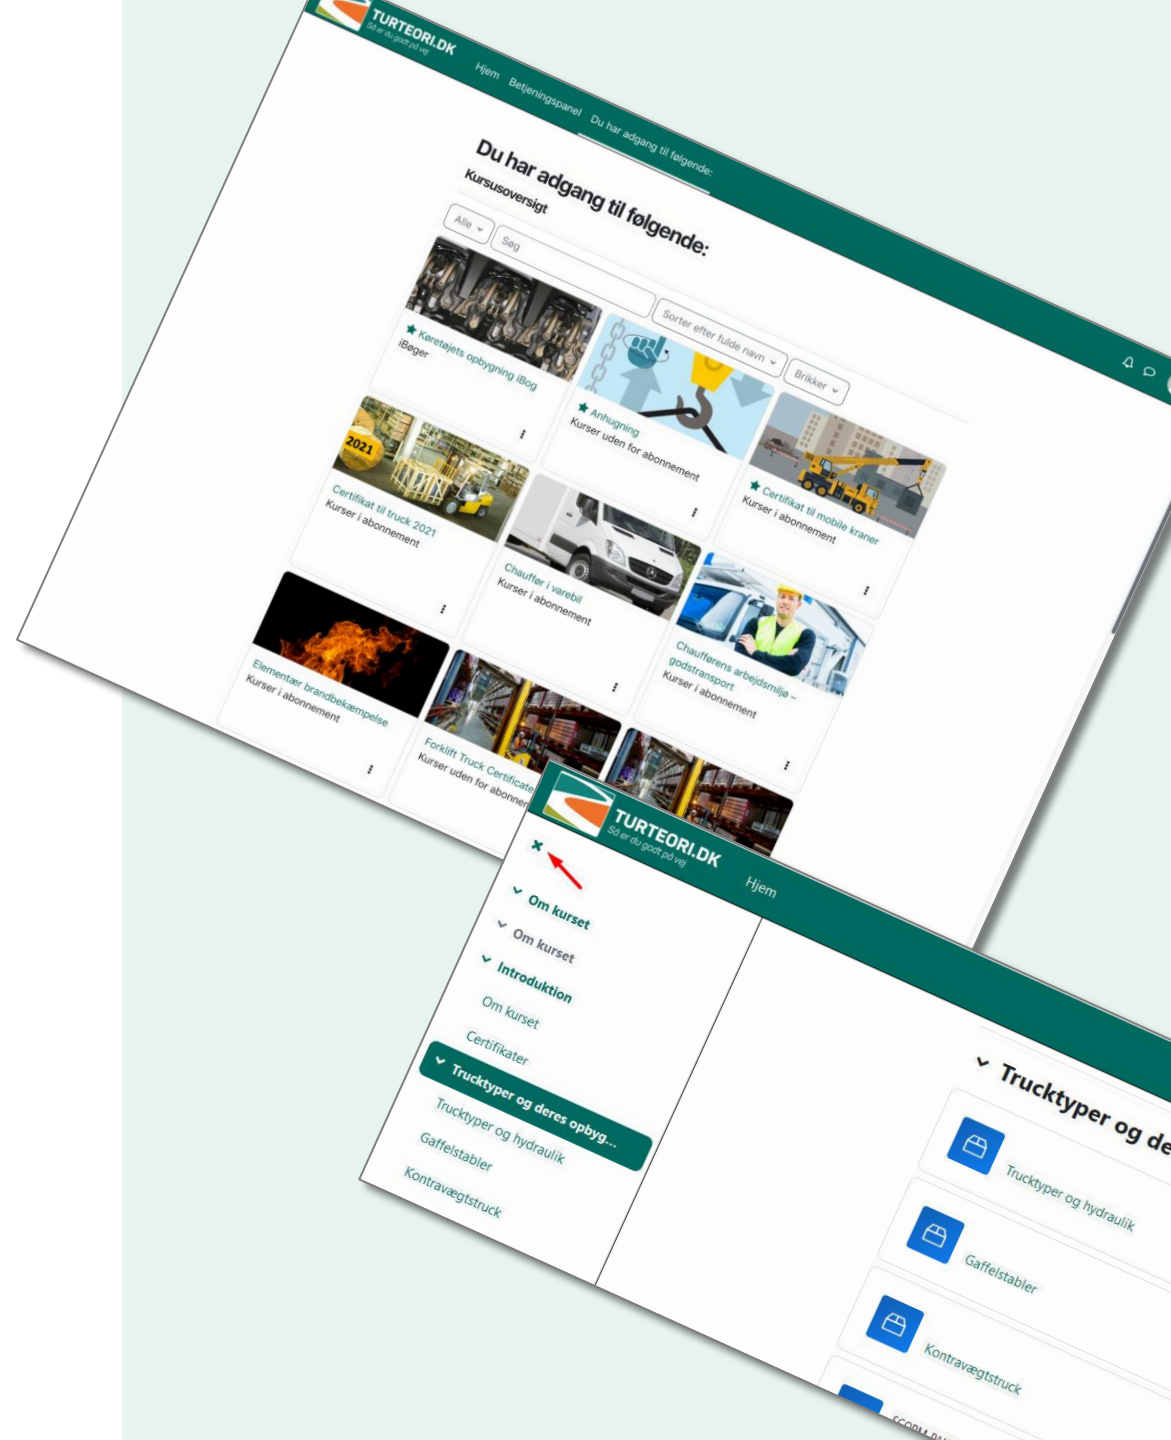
TURTEORI.DK
Så er du godt på vej

Hjem Betjeningspanel Du har adgang til følgende:

Du har adgang til følgende:

Kursusoversigt

Alle
Søg
Sorter efter fulde navn
Brikker

Køretøjets opbygning iBog
iBøger

Anhugning
Kurser uden for abonnement

Certifikat til mobile kraner
Kurser i abonnement

2021
Certifikat til truck 2021
Kurser i abonnement

Chauffør i varebil
Kurser i abonnement

Chaufførens arbejdsmiljø – godstransport
Kurser i abonnement

Elementær brandbekæmpelse
Kurser i abonnement

Forklift Truck Certificate
Kurser uden for abonne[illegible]

TURTEORI.DK
Så er du godt på vej

Hjem

Om kurset
Om kurset
Introduktion
Om kurset
Certifikater
Trucktyper og deres opbyg...
Trucktyper og hydraulik
Gaffelstabler
Kontravægtstruck

Trucktyper og de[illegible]

Trucktyper og hydraulik
Gaffelstabler
Kontravægtstruck
SCORM-PA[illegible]